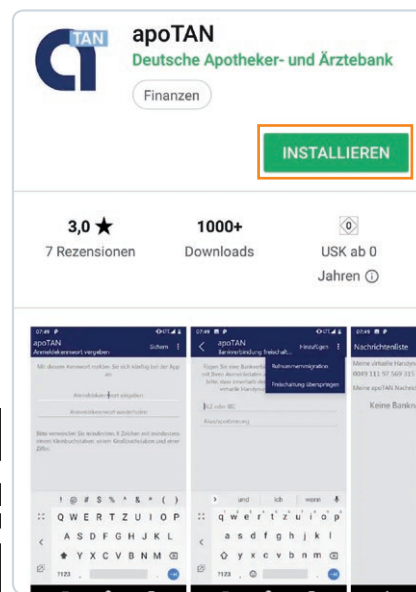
TAN

apoTAN

Deutsche Apotheker- und Ärztebank

Finanzen

INSTALLIEREN

3,0 ★
7 Rezensionen

1000+
Downloads

0
USK ab 0 Jahren ⓘ

07:49
apoTAN
Anmeldekennwort vergeben
Sichern
Mit diesem Kennwort melden Sie sich künftig bei der App an.
Anmeldekennwort eingeben
Anmeldekennwort wiederholen
Bitte verwenden Sie mindestens 8 Zeichen mit mindestens einem Kleinbuchstaben einem Großbuchstaben und einer Ziffer.
! @ # $ % ^ & * ( )
Q W E R T Z U I O P
A S D F G H J K L
Y X C V B N M
1123

07:49
apoTAN
Bankverbindung freischalt...
Hinzufügen
Rufnummernmigration
Freischaltung überspringen
BLZ oder BIC
Kontonummer
und
ich
wenn
q w e r t z u i o p
a s d f g h j k l
y x c v b n m
1123

07:49
Nachrichtenliste
Meine virtuelle Handynummer
0049 111 97 569 517
Meine apoTAN Nachrich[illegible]
Keine Bankn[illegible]